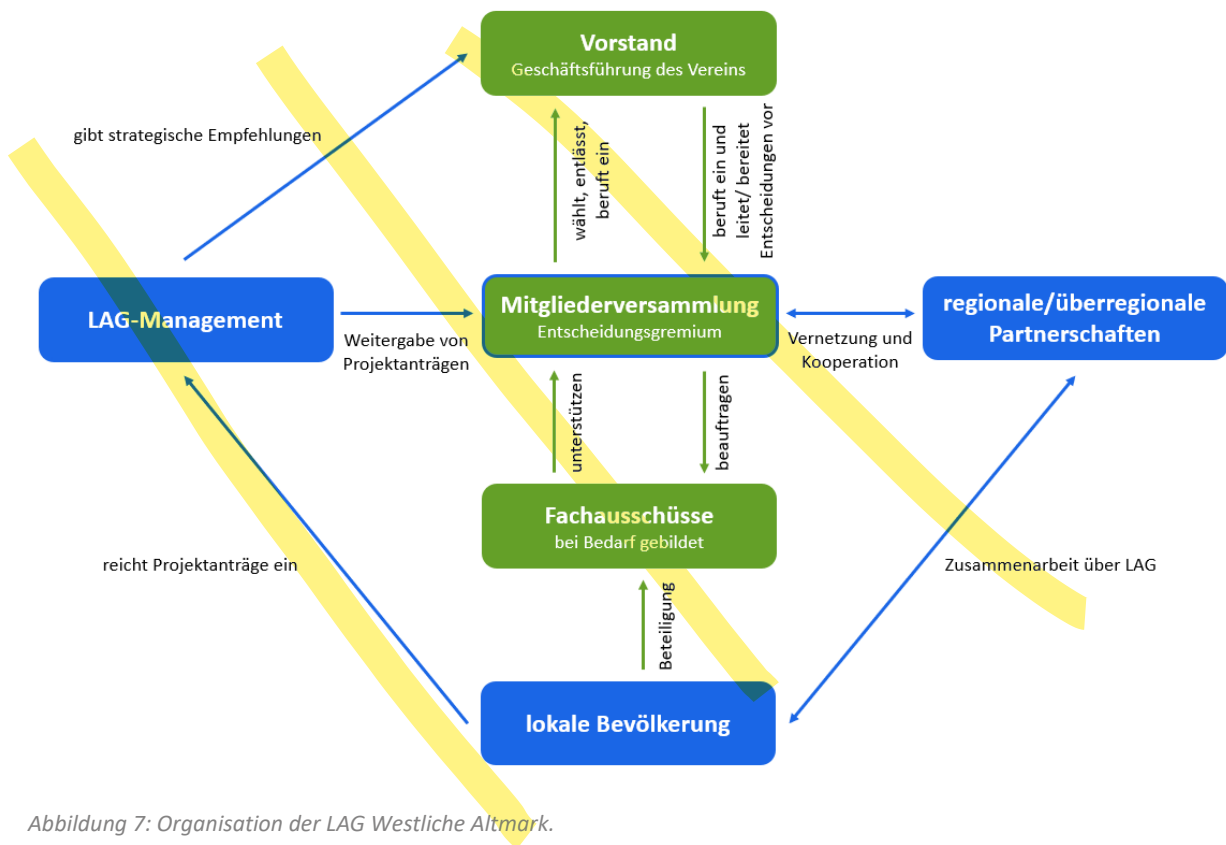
Vorstand
Geschäftsführung des Vereins

gibt strategische Empfehlungen

wählt, entlässt, beruft ein

beruft ein und leitet/ bereitet Entscheidungen vor

LAG-Management

Weitergabe von Projektanträgen

Mitgliederversammlung
Entscheidungsgremium

Vernetzung und Kooperation

regionale/überregionale Partnerschaften

unterstützen

beauftragen

Fachausschüsse
bei Bedarf gebildet

reicht Projektanträge ein

Zusammenarbeit über LAG

Beteiligung

lokale Bevölkerung

Abbildung 7: Organisation der LAG Westliche Altmark.